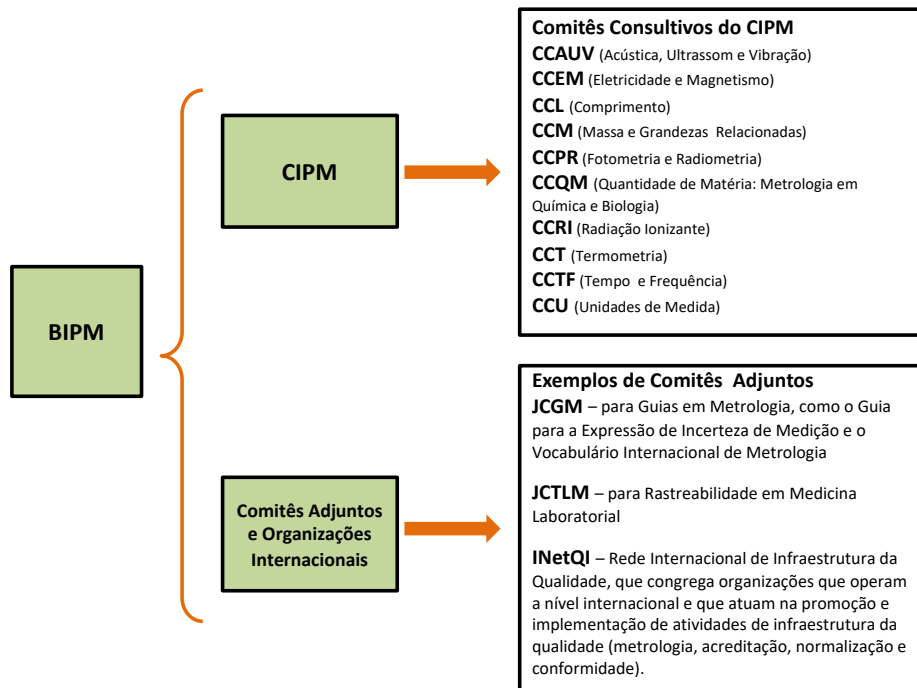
BIPM

CIPM

Comitês Adjuntos e Organizações Internacionais

Comitês Consultivos do CIPM
CCAUV (Acústica, Ultrassom e Vibração)
CCEM (Eletricidade e Magnetismo)
CCL (Comprimento)
CCM (Massa e Grandezas Relacionadas)
CCPR (Fotometria e Radiometria)
CCQM (Quantidade de Matéria: Metrologia em Química e Biologia)
CCRI (Radiação Ionizante)
CCT (Termometria)
CCTF (Tempo e Frequência)
CCU (Unidades de Medida)

Exemplos de Comitês Adjuntos
JCGM – para Guias em Metrologia, como o Guia para a Expressão de Incerteza de Medição e o Vocabulário Internacional de Metrologia

JCTLM – para Rastreabilidade em Medicina Laboratorial

INetQI – Rede Internacional de Infraestrutura da Qualidade, que congrega organizações que operam a nível internacional e que atuam na promoção e implementação de atividades de infraestrutura da qualidade (metrologia, acreditação, normalização e conformidade).